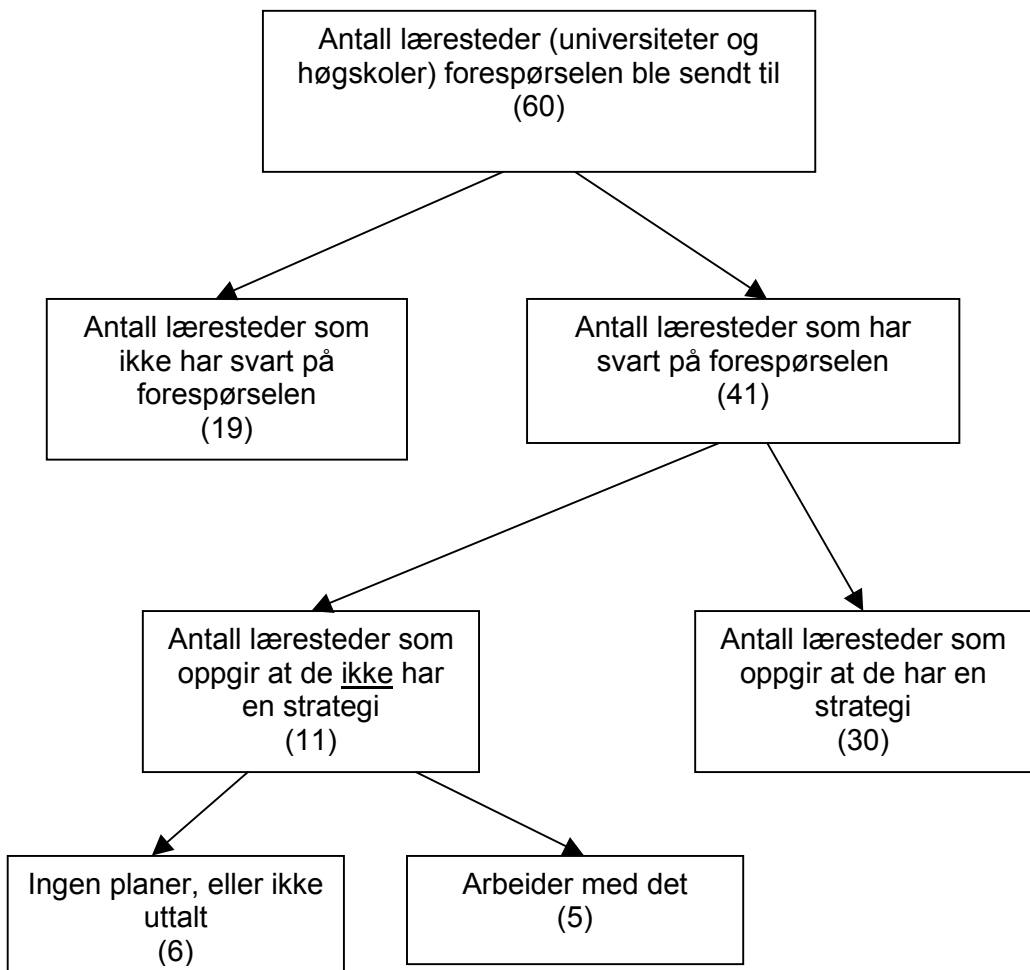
Antall læresteder (universiteter og høgskoler) forespørselen ble sendt til
(60)

Antall læresteder som ikke har svart på forespørselen
(19)

Antall læresteder som har svart på forespørselen
(41)

Antall læresteder som oppgir at de ikke har en strategi
(11)

Antall læresteder som oppgir at de har en strategi
(30)

Ingen planer, eller ikke uttalt
(6)

Arbeider med det
(5)